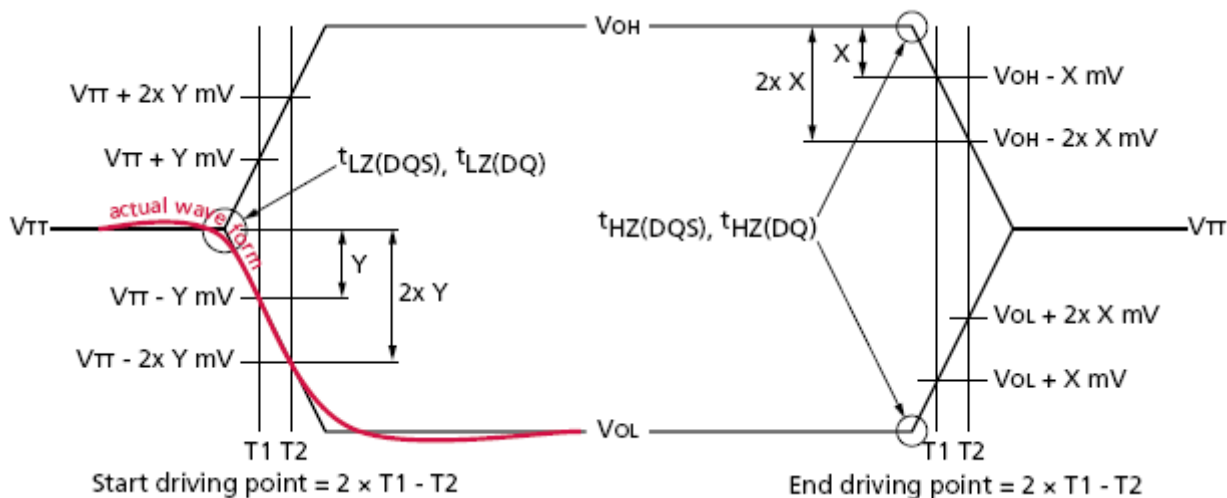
VOH

VTT + 2x Y mV

VTT + Y mV

$t_{LZ(DQS)}$, $t_{LZ(DQ)}$

actual wave form

VTT

Y

2x Y

VTT - Y mV

VTT - 2x Y mV

VOL

T1 T2

Start driving point = 2 × T1 - T2

X

2x X

VOH - X mV

VOH - 2x X mV

$t_{HZ(DQS)}$, $t_{HZ(DQ)}$

VTT

VOL + 2x X mV

VOL + X mV

T1 T2

End driving point = 2 × T1 - T2